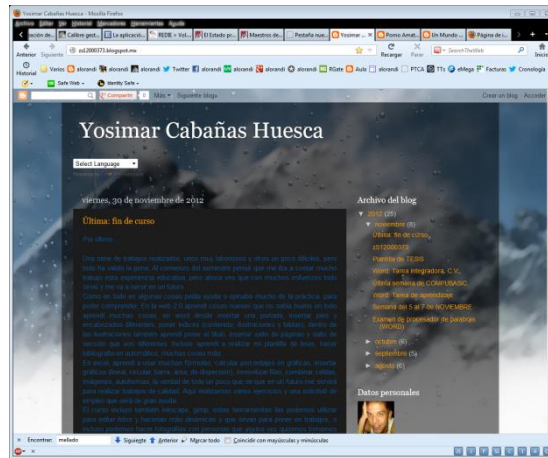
Yosimar Cabañas Huesca - Mozilla Firefox

Archivo Editar Ver Historial Marcadores Herramientas Ayuda

Yosimar ...

Anterior Siguiente

zs12000373.blogspot.mx

Recargar Parar

Historial

Safe Web

Identity Safe

Compartir

Más

Siguiente blog»

Crear un blog Acceder

Yosimar Cabañas Huesca

Select Language

viernes, 30 de noviembre de 2012

Última: fin de curso

Por último:

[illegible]

Archivo del blog

▼ 2012 (25)

▼ noviembre (8)

Última: fin de curso

zs12000373

Puente de TESIS

Word: Tarea integradora, C.V.

Última semana de COMPUBASIC

Word: Tarea de aprendizaje

Semana del 5 al 7 DE NOVIEMBRE

Examen de procesador de palabras (WORD)

► octubre (6)

► septiembre (5)

► agosto (6)

Datos personales

Encontrar: mellado

Siguiente

Anterior

Marcar todo

Coincidir con mayúsculas y minúsculas